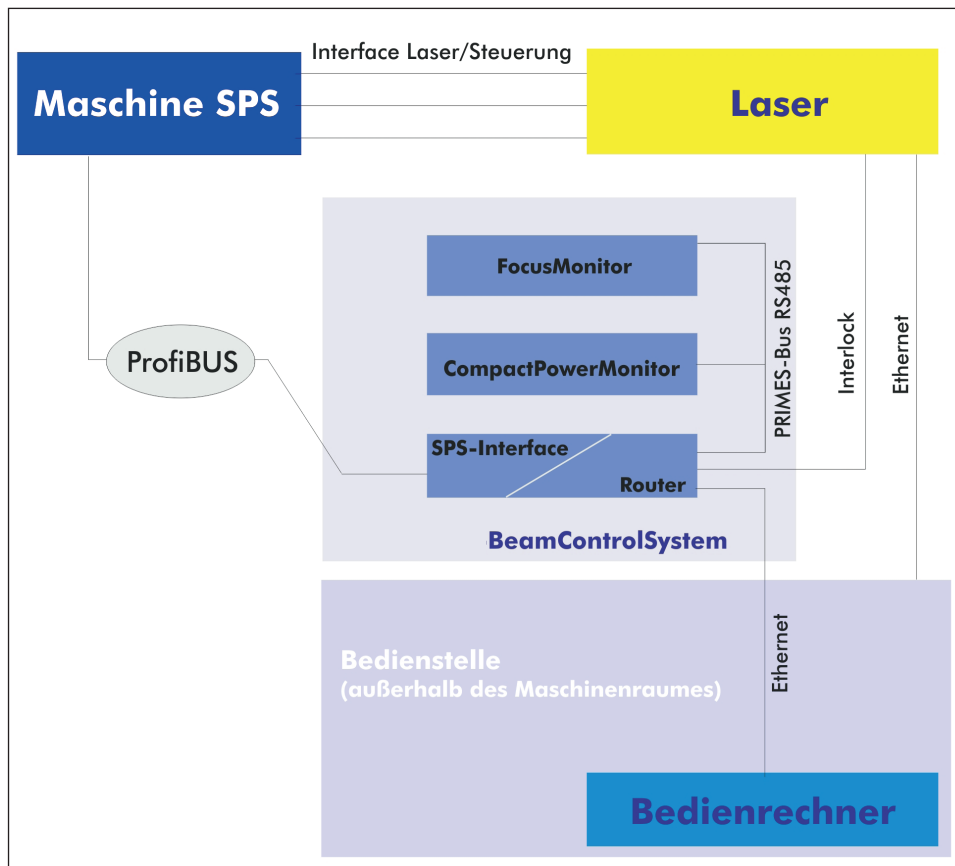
Interface Laser/Steuerung

Maschine SPS

Laser

FocusMonitor

CompactPowerMonitor

PRIMES-Bus RS485

Interlock

Ethernet

ProfiBUS

SPS-Interface

Router

BeamControlSystem

Ethernet

Bedienstelle
(außerhalb des Maschinenraumes)

Bedienrechner